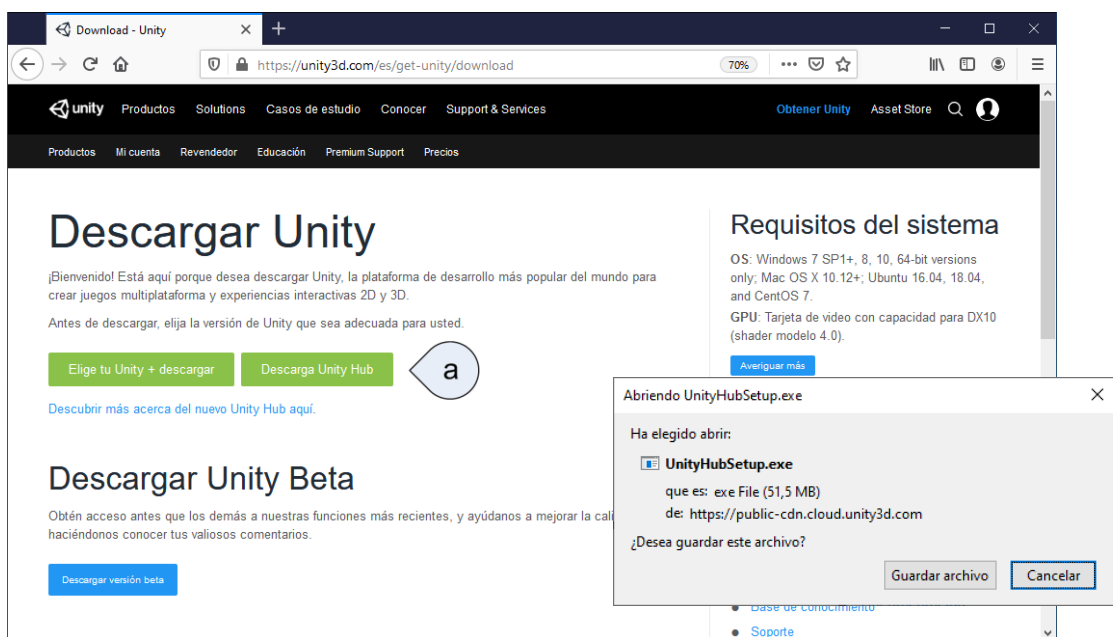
Download - Unity

https://unity3d.com/es/get-unity/download

70%

unity Productos Solutions Casos de estudio Conocer Support & Services Obtener Unity Asset Store

Productos Mi cuenta Revendedor Educación Premium Support Precios

Descargar Unity

¡Bienvenido! Está aquí porque desea descargar Unity, la plataforma de desarrollo más popular del mundo para crear juegos multiplataforma y experiencias interactivas 2D y 3D.

Antes de descargar, elija la versión de Unity que sea adecuada para usted.

Elige tu Unity + descargar

Descarga Unity Hub

a

Descubrir más acerca del nuevo Unity Hub aquí.

Descargar Unity Beta

Obtén acceso antes que los demás a nuestras funciones más recientes, y ayúdanos a mejorar la cali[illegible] haciéndonos conocer tus valiosos comentarios.

Descargar versión beta

Requisitos del sistema

OS: Windows 7 SP1+, 8, 10, 64-bit versions only; Mac OS X 10.12+; Ubuntu 16.04, 18.04, and CentOS 7.

GPU: Tarjeta de video con capacidad para DX10 (shader modelo 4.0).

Averiguar más

Base de conocimiento

Soporte

Abriendo UnityHubSetup.exe

Ha elegido abrir:

UnityHubSetup.exe

que es: exe File (51,5 MB)

de: https://public-cdn.cloud.unity3d.com

¿Desea guardar este archivo?

Guardar archivo

Cancelar